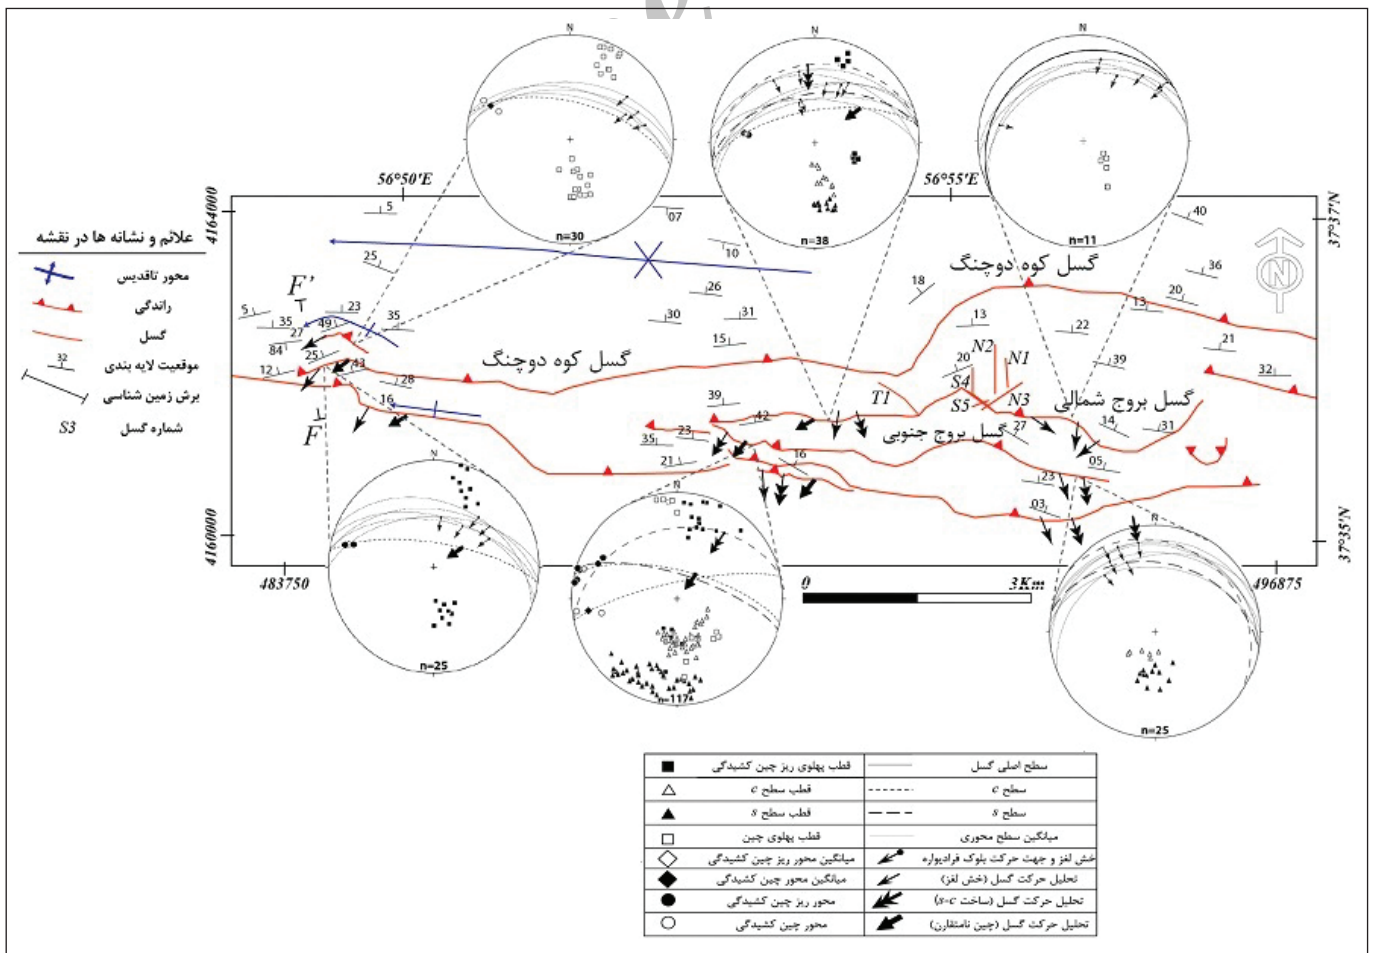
N
n=30
N
n=38
N
n=11
56°50'E
56°55'E
4164000
37°37'N
علائم و نشانه ها در نقشه
محور تاقدیس
راندگی
گسل
32
موقعیت لایه بندی
برش زمین شناسی
S3
شماره گسل
5
07
10
40
25
36
گسل کوه دوچنگ
F'
18
26
20
5
23
35
13
35
30
31
13
22
21
27
49
15
N2
N1
84
25
گسل کوه دوچنگ
20
39
12
43
28
S4
گسل بروج شمالی
32
39
T1
S5
N3
16
42
14
31
F
35
23
27
گسل بروج جنوبی
16
05
21
23
03
4160000
37°35'N
N
N
N
483750
0
3Km
496875
n=25
n=117
n=25

| | | | |
|---|---|---|---|
| ■ | قطب پهلوی ریز چین کشیدگی | | سطح اصلی گسل |
| △ | قطب سطح c | | سطح c |
| ▲ | قطب سطح s | | سطح s |
| □ | قطب پهلوی چین | | میانگین سطح محوری |
| ◇ | میانگین محور ریز چین کشیدگی | | خش لغز و جهت حرکت بلوک فرادیواره |
| ◆ | میانگین محور چین کشیدگی | | تحلیل حرکت گسل (خش لغز) |
| ● | محور ریز چین کشیدگی | | تحلیل حرکت گسل (ساخت s-c) |
| ○ | محور چین کشیدگی | | تحلیل حرکت گسل (چین نامتقارن) |